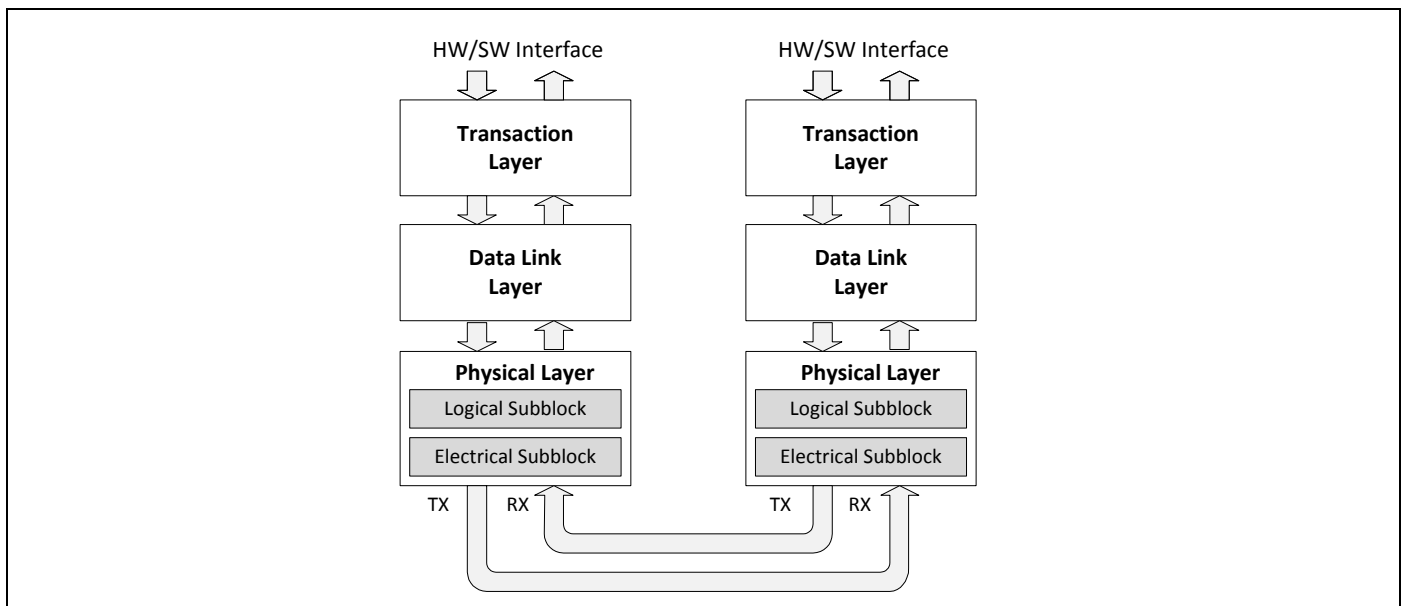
HW/SW Interface

Transaction Layer

Data Link Layer

Physical Layer

Logical Subblock

Electrical Subblock

TX

RX

HW/SW Interface

Transaction Layer

Data Link Layer

Physical Layer

Logical Subblock

Electrical Subblock

TX

RX